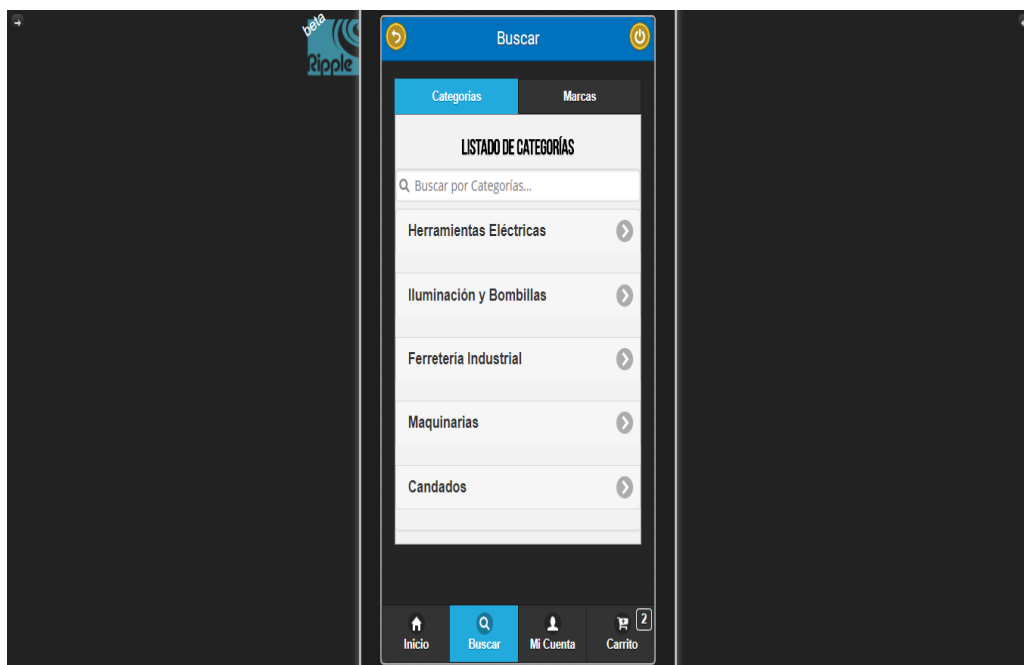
beta
Ripple

Buscar

Categorías
Marcas

LISTADO DE CATEGORÍAS

Buscar por Categorías...

Herramientas Eléctricas

Iluminación y Bombillas

Ferretería Industrial

Maquinarias

Candados

Inicio
Buscar
Mi Cuenta
2
Carrito